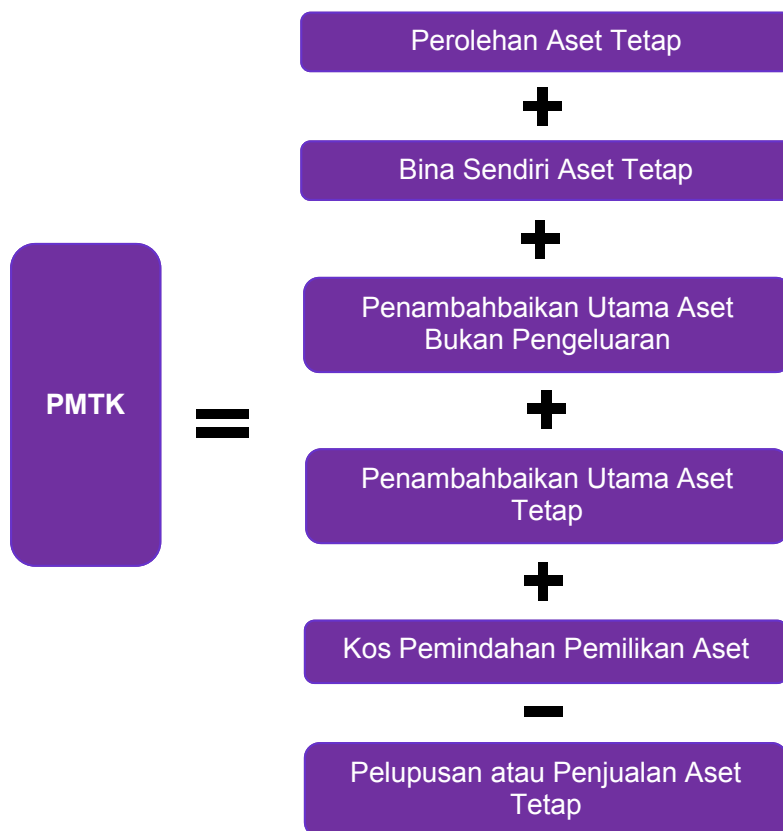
PMTK

=

Perolehan Aset Tetap

+

Bina Sendiri Aset Tetap

+

Penambahbaikan Utama Aset Bukan Pengeluaran

+

Penambahbaikan Utama Aset Tetap

+

Kos Pemindahan Pemilikan Aset

−

Pelupusan atau Penjualan Aset Tetap